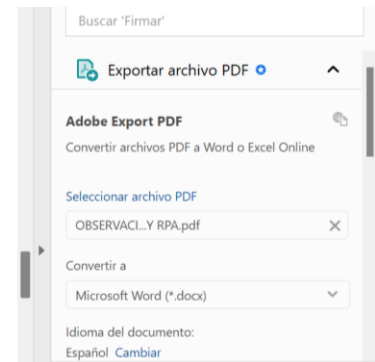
Buscar 'Firmar'

Exportar archivo PDF

Adobe Export PDF

Convertir archivos PDF a Word o Excel Online

Seleccionar archivo PDF

OBSERVACI...Y RPA.pdf

Convertir a

Microsoft Word (*.docx)

Idioma del documento:

Español Cambiar